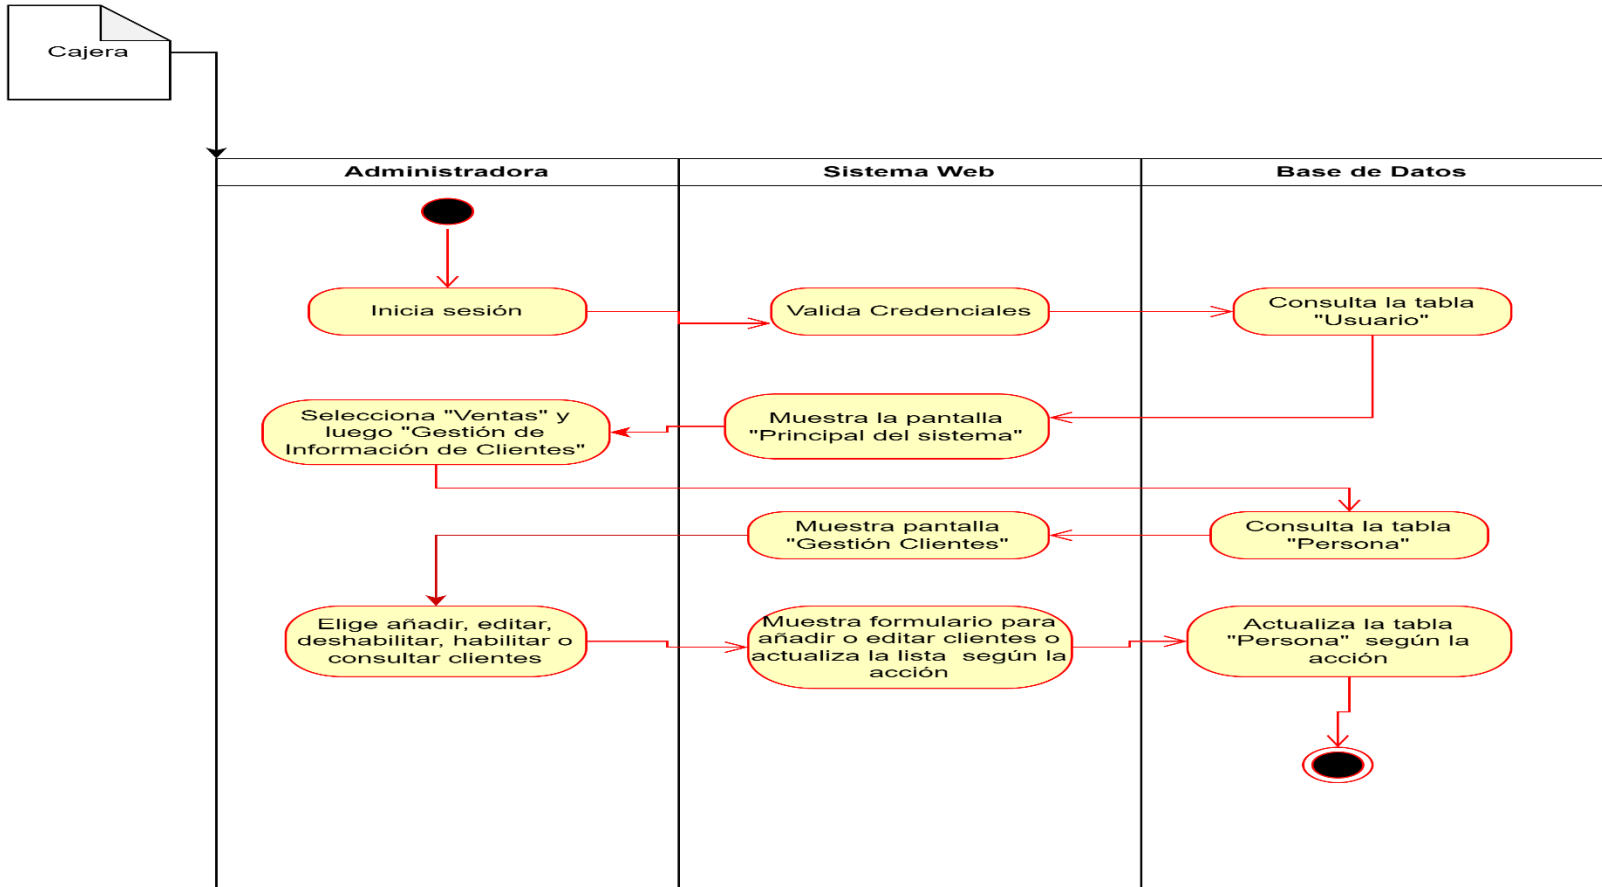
Cajera

Administradora

Sistema Web

Base de Datos

Inicia sesión

Valida Credenciales

Consulta la tabla "Usuario"

Selecciona "Ventas" y luego "Gestión de Información de Clientes"

Muestra la pantalla "Principal del sistema"

Muestra pantalla "Gestión Clientes"

Consulta la tabla "Persona"

Elige añadir, editar, deshabilitar, habilitar o consultar clientes

Muestra formulario para añadir o editar clientes o actualiza la lista según la acción

Actualiza la tabla "Persona" según la acción